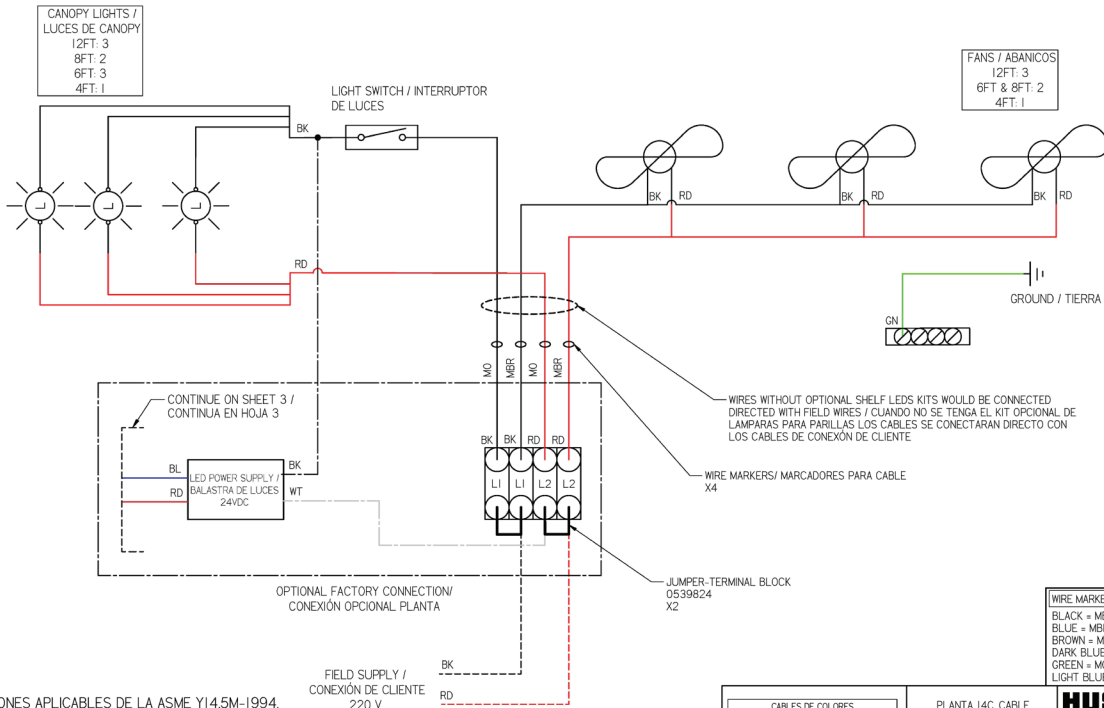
CANOPY LIGHTS / LUCES DE CANOPY
12FT: 3
8FT: 2
6FT: 3
4FT: 1

LIGHT SWITCH / INTERRUPTOR DE LUCES

FANS / ABANICOS
12FT: 3
6FT & 8FT: 2
4FT: 1

BK
BK RD
BK RD
BK RD

RD

GROUND / TIERRA

GN

MO MBR MO MBR

WIRES WITHOUT OPTIONAL SHELF LEDS KITS WOULD BE CONNECTED DIRECTED WITH FIELD WIRES / CUANDO NO SE TENGA EL KIT OPCIONAL DE LAMPARAS PARA PARILLAS LOS CABLES SE CONECTARAN DIRECTO CON LOS CABLES DE CONEXÓN DE CLIENTE

CONTINUE ON SHEET 3 / CONTINUA EN HOJA 3

BK BK RD RD
L1 L1 L2 L2

BL
RD
LED POWER SUPPLY / BALASTRA DE LUCES 24VDC
BK
WT

WIRE MARKERS/ MARCADORES PARA CABLE X4

JUMPER-TERMINAL BLOCK
0539824
X2

OPTIONAL FACTORY CONNECTION/ CONEXIÓN OPCIONAL PLANTA

FIELD SUPPLY / CONEXIÓN DE CLIENTE 220 V
BK
RD

WIRE MARKE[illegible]
BLACK = M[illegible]
BLUE = MB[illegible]
BROWN = M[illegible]
DARK BLUE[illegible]
GREEN = M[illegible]
LIGHT BLU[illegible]

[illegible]ONES APLICABLES DE LA ASME Y14.5M-1994.

CABLES DE COLORES
PLANTA 14C CABLE
HU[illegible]